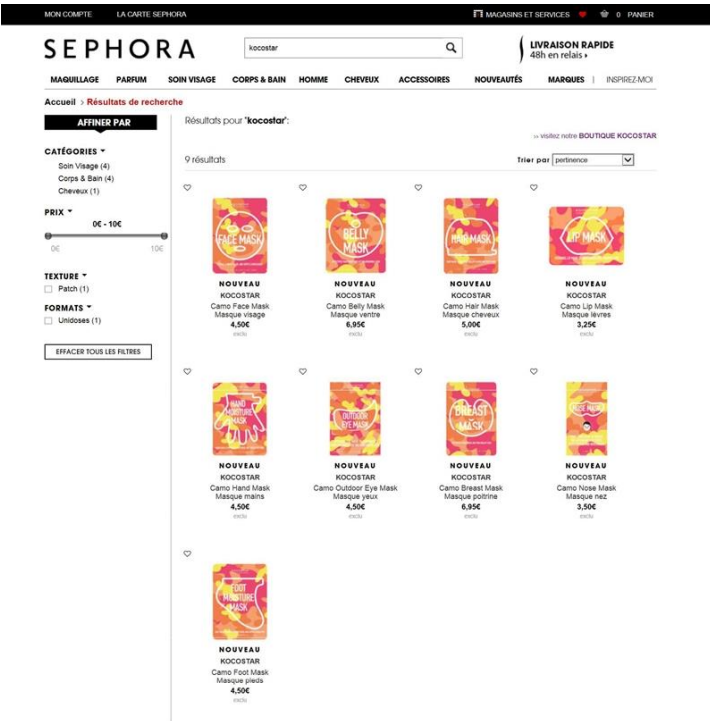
MON COMPTE LA CARTE SEPHORA

MAGASINS ET SERVICES 0 PANIER

SEPHORA

kocostar

LIVRAISON RAPIDE
48h en relais ›

MAQUILLAGE PARFUM SOIN VISAGE CORPS & BAIN HOMME CHEVEUX ACCESSOIRES NOUVEAUTÉS MARQUES | INSPIREZ-MOI

Accueil › Résultats de recherche

AFFINER PAR

CATÉGORIES
Soin Visage (4)
Corps & Bain (4)
Cheveux (1)

PRIX
0€ - 10€
0€ 10€

TEXTURE
Patch (1)

FORMATS
Unidoses (1)

EFFACER TOUS LES FILTRES

Résultats pour "kocostar":

» visitez notre BOUTIQUE KOCOSTAR

9 résultats

Trier par pertinence

FACE MASK
NOUVEAU
KOCOSTAR
Camo Face Mask
Masque visage
4,50€
exclu

BELLY MASK
NOUVEAU
KOCOSTAR
Camo Belly Mask
Masque ventre
6,95€
exclu

HAIR MASK
NOUVEAU
KOCOSTAR
Camo Hair Mask
Masque cheveux
5,00€
exclu

LIP MASK
NOUVEAU
KOCOSTAR
Camo Lip Mask
Masque lèvres
3,25€
exclu

HAND MOISTURE MASK
NOUVEAU
KOCOSTAR
Camo Hand Mask
Masque mains
4,50€
exclu

OUTDOOR EYE MASK
NOUVEAU
KOCOSTAR
Camo Outdoor Eye Mask
Masque yeux
4,50€
exclu

BREAST MASK
NOUVEAU
KOCOSTAR
Camo Breast Mask
Masque poitrine
6,95€
exclu

NOSE MASK
NOUVEAU
KOCOSTAR
Camo Nose Mask
Masque nez
3,50€
exclu

FOOT MOISTURE MASK
NOUVEAU
KOCOSTAR
Camo Foot Mask
Masque pieds
4,50€
exclu